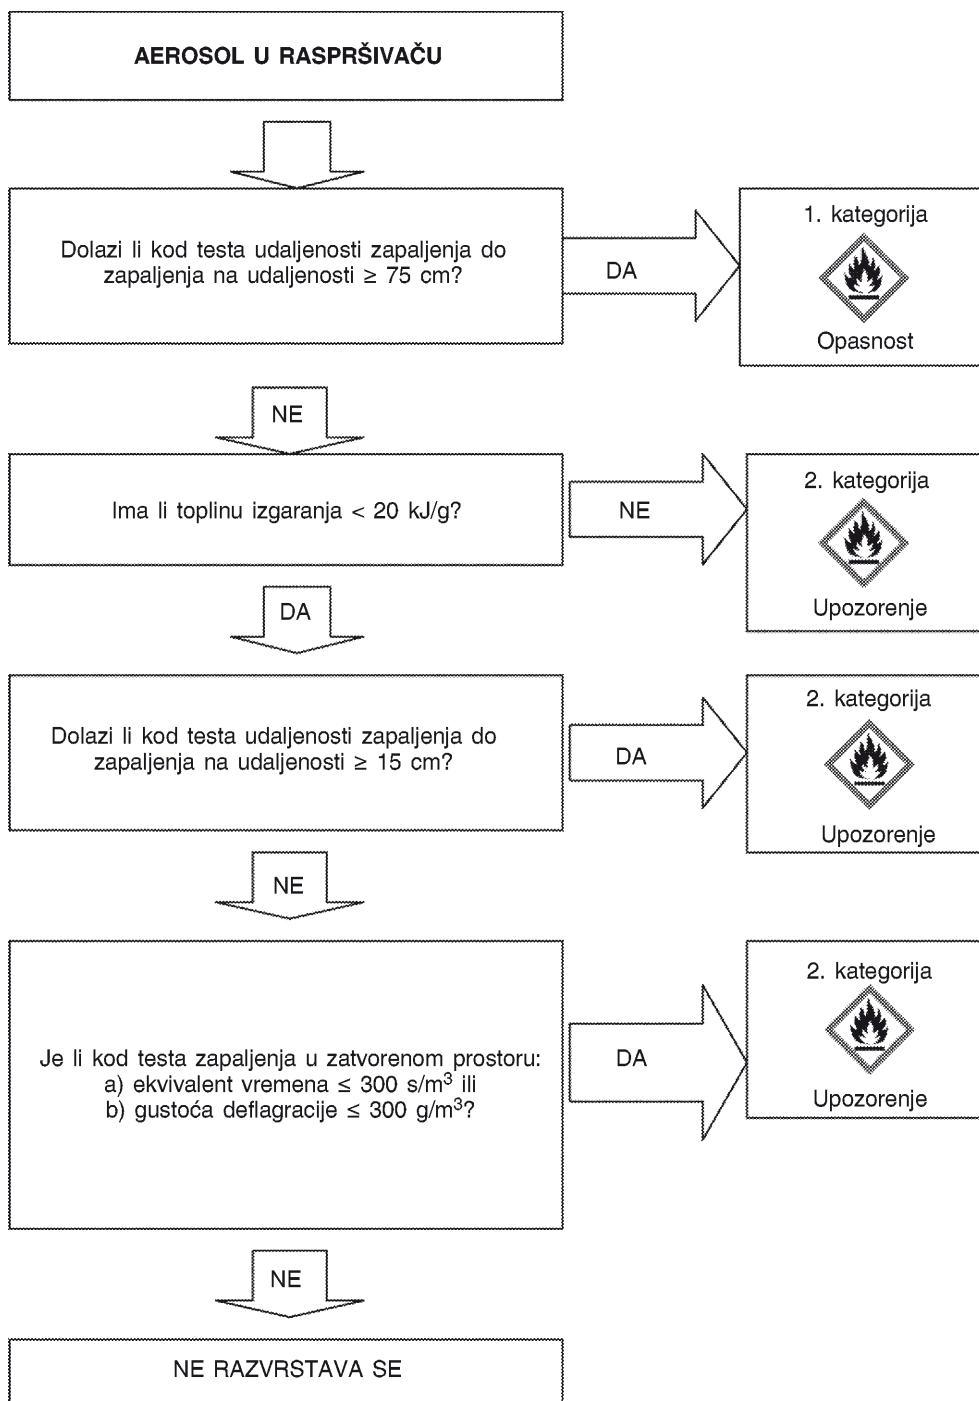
AEROSOL U RASPRŠIVAČU

Dolazi li kod testa udaljenosti zapaljenja do zapaljenja na udaljenosti ≥ 75 cm?

DA

1. kategorija

Opasnost

NE

Ima li toplinu izgaranja < 20 kJ/g?

NE

2. kategorija

Upozorenje

DA

Dolazi li kod testa udaljenosti zapaljenja do zapaljenja na udaljenosti ≥ 15 cm?

DA

2. kategorija

Upozorenje

NE

Je li kod testa zapaljenja u zatvorenom prostoru:
a) ekvivalent vremena ≤ 300 s/$m^3$ ili
b) gustoća deflagracije ≤ 300 g/$m^3$?

DA

2. kategorija

Upozorenje

NE

NE RAZVRSTAVA SE